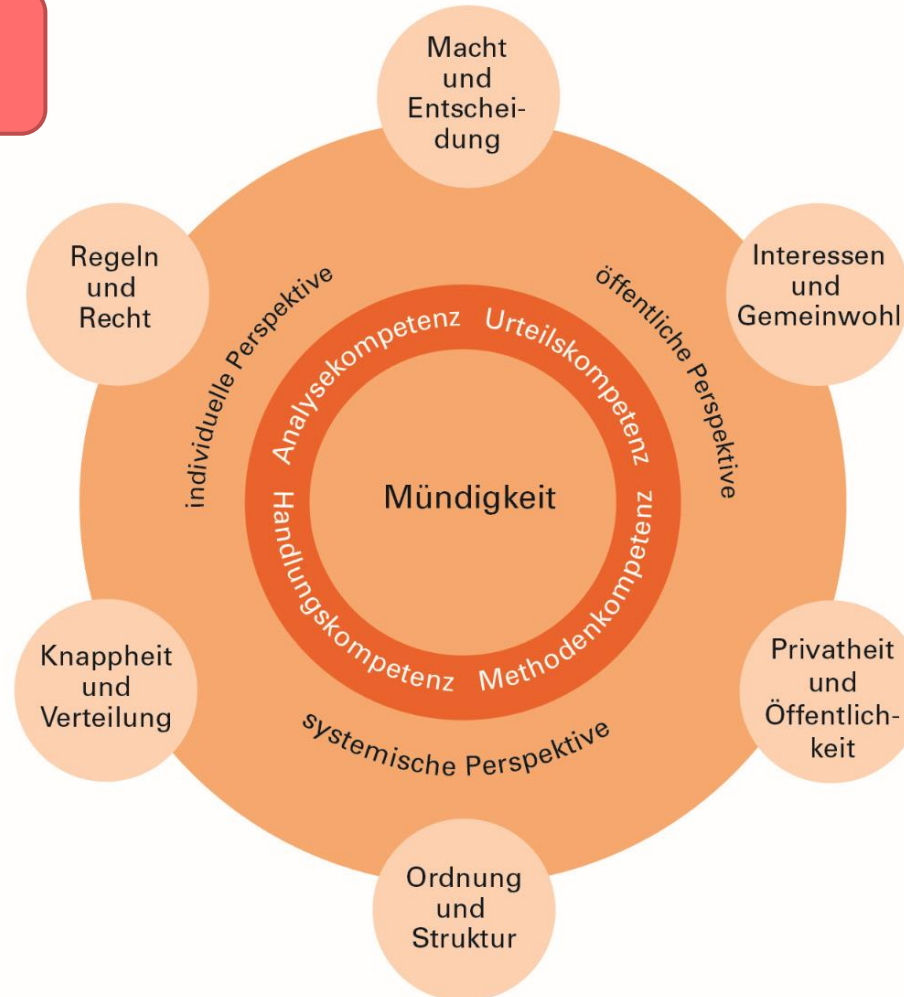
Macht und Entscheidung

Regeln und Recht

Interessen und Gemeinwohl

individuelle Perspektive

öffentliche Perspektive

Analysekompetenz

Urteilskompetenz

Mündigkeit

Handlungskompetenz

Methodenkompetenz

Knappheit und Verteilung

Privatheit und Öffentlichkeit

systemische Perspektive

Ordnung und Struktur